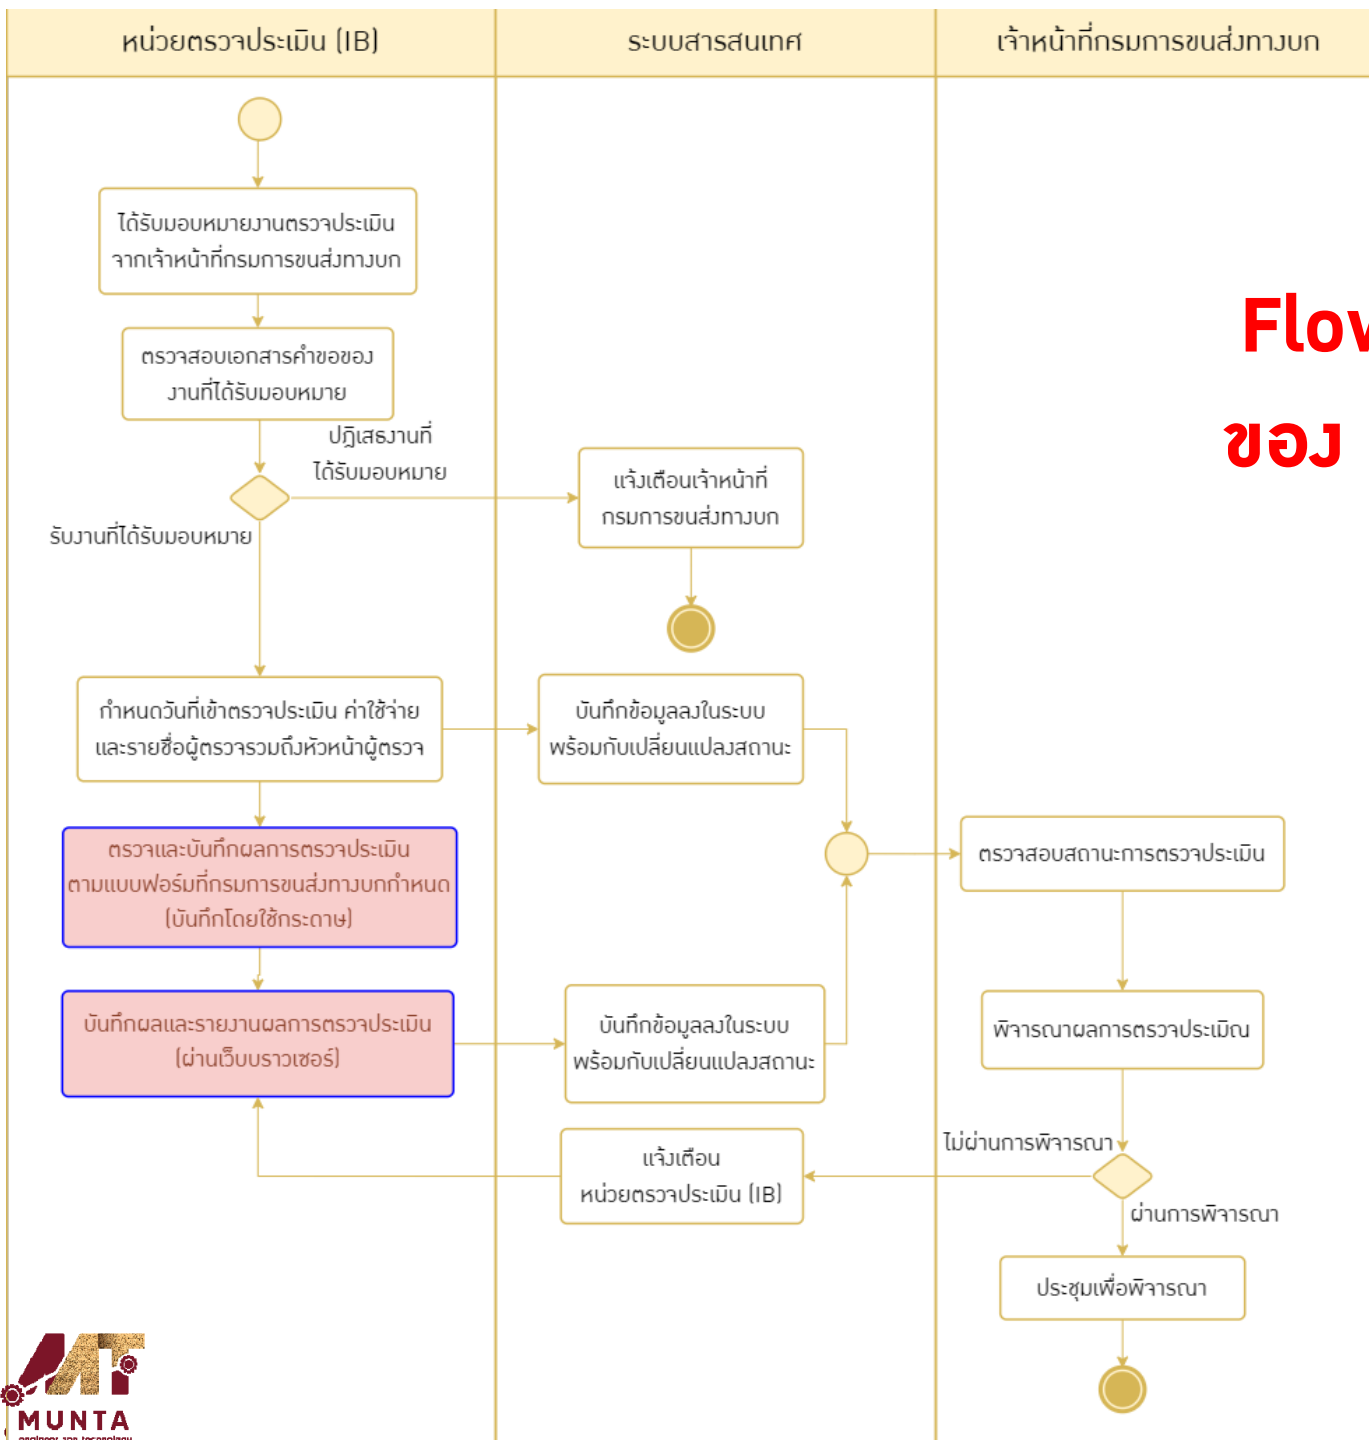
| หน่วยตรวจประเมิน (IB) | ระบบสารสนเทศ | เจ้าหน้าที่กรมการขนส่งทางบก |
|---|---|---|

ได้รับมอบหมายงานตรวจประเมินจากเจ้าหน้าที่กรมการขนส่งทางบก

ตรวจสอบเอกสารคำขอของงานที่ได้รับมอบหมาย

ปฏิเสธงานที่ได้รับมอบหมาย

แจ้งเตือนเจ้าหน้าที่กรมการขนส่งทางบก

รับงานที่ได้รับมอบหมาย

Flov

ของ

กำหนดวันที่เข้าตรวจประเมิน ค่าใช้จ่ายและรายชื่อผู้ตรวจรวมถึงหัวหน้าผู้ตรวจ

บันทึกข้อมูลลงในระบบพร้อมกับเปลี่ยนแปลงสถานะ

ตรวจและบันทึกผลการตรวจประเมินตามแบบฟอร์มที่กรมการขนส่งทางบกกำหนด (บันทึกโดยใช้กระดาษ)

ตรวจสอบสถานะการตรวจประเมิน

บันทึกผลและรายงานผลการตรวจประเมิน (ผ่านเว็บบราวเซอร์)

บันทึกข้อมูลลงในระบบพร้อมกับเปลี่ยนแปลงสถานะ

พิจารณาผลการตรวจประเมิณ

ไม่ผ่านการพิจารณา

แจ้งเตือนหน่วยตรวจประเมิน (IB)

ผ่านการพิจารณา

ประชุมเพื่อพิจารณา

MUNTA